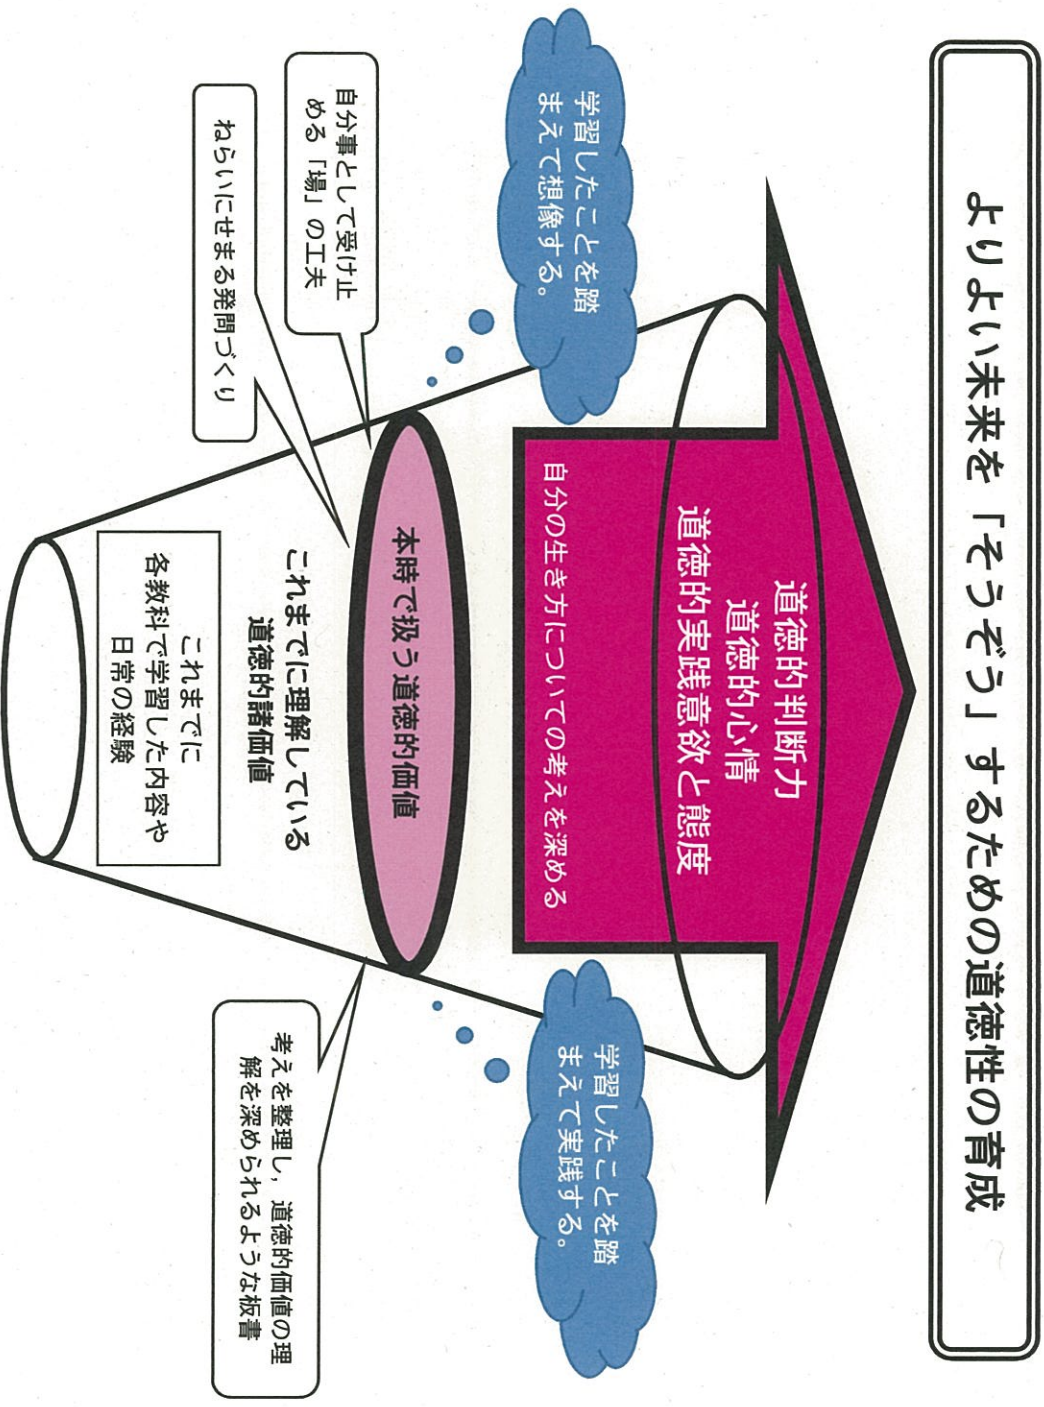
よりよい未来を「そうぞう」するための道徳性の育成

学習したことを踏まえて想像する。

学習したことを踏まえて実践する。

道徳的判断力
道徳的心情
道徳的実践意欲と態度

自分の生き方についての考えを深める

自分事として受け止める「場」の工夫

ねらいにせまる発問づくり

本時で扱う道徳的価値

これまでに理解している道徳的諸価値

これまでに
各教科で学習した内容や
日常の経験

考えを整理し，道徳的価値の理解を深められるような板書